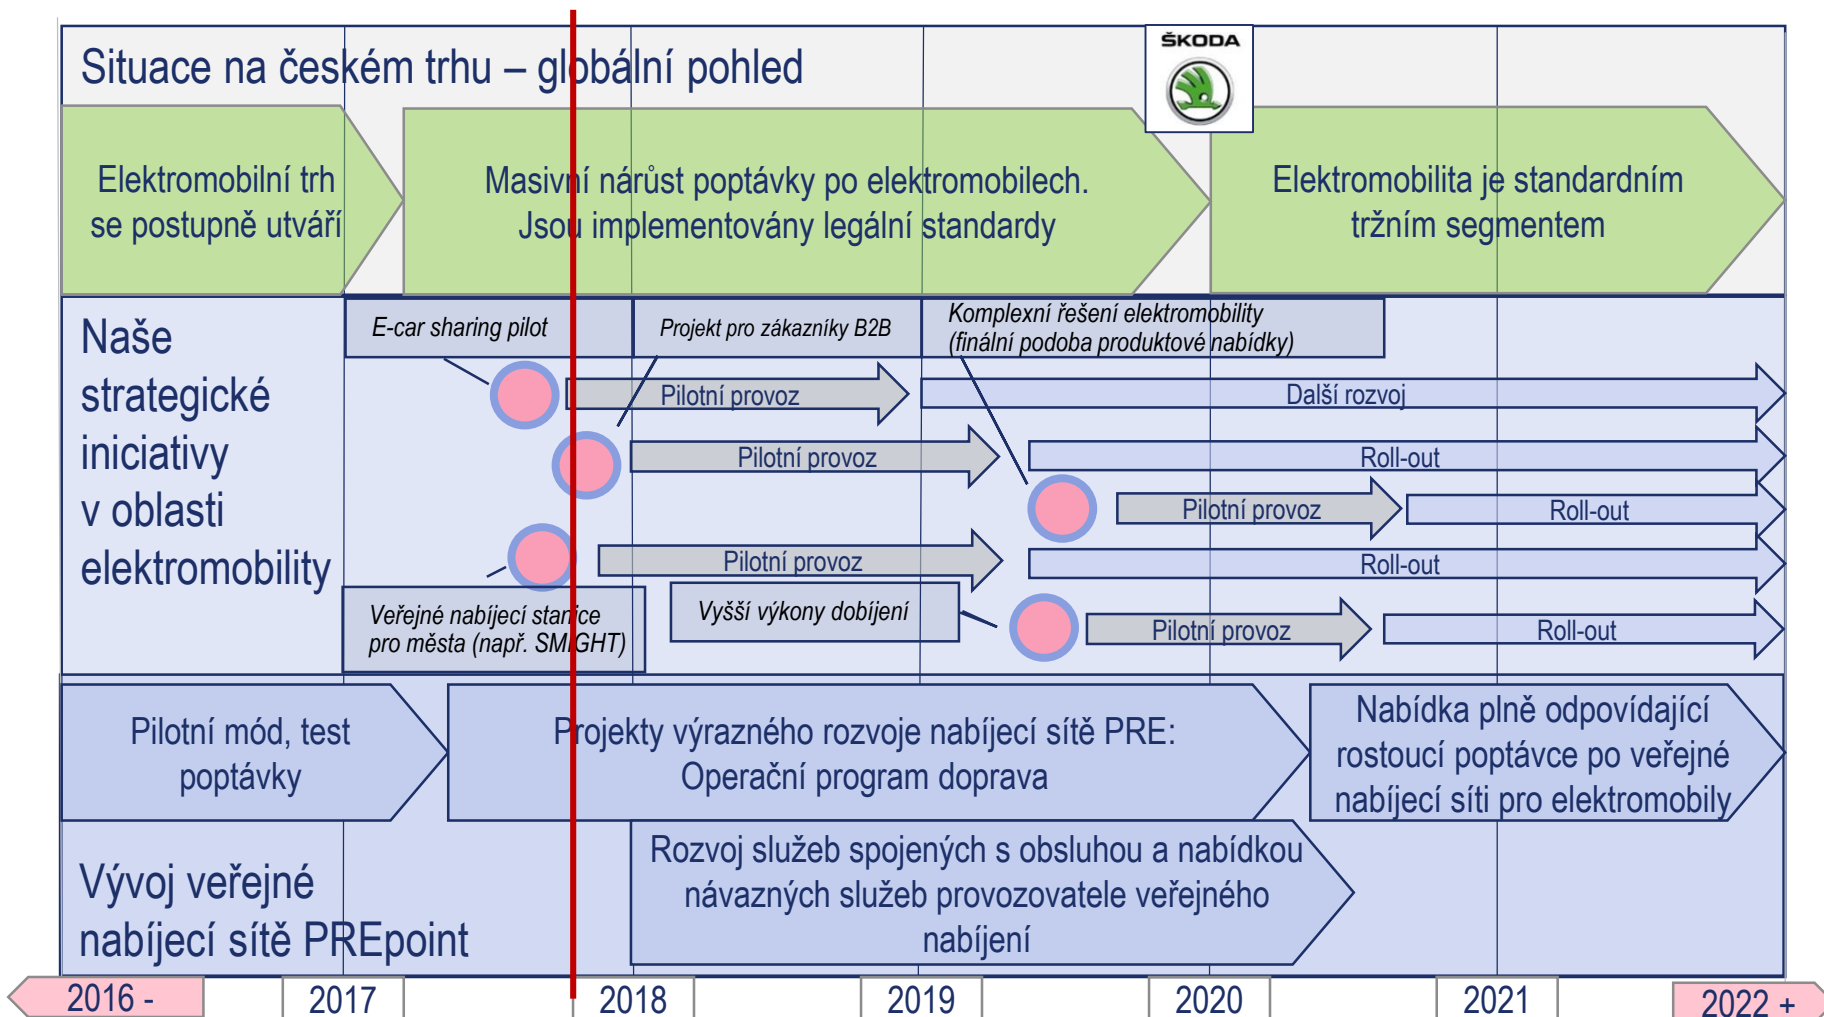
Situace na českém trhu – globální pohled

ŠKODA

Elektromobilní trh se postupně utváří

Masivní nárůst poptávky po elektromobilech. Jsou implementovány legální standardy

Elektromobilita je standardním tržním segmentem

Naše strategické iniciativy v oblasti elektromobility

E-car sharing pilot

Projekt pro zákazníky B2B

Komplexní řešení elektromobility (finální podoba produktové nabídky)

Pilotní provoz

Další rozvoj

Pilotní provoz

Roll-out

Pilotní provoz

Roll-out

Pilotní provoz

Roll-out

Veřejné nabíjecí stanice pro města (např. SMIGHT)

Vyšší výkony dobíjení

Pilotní provoz

Roll-out

Pilotní mód, test poptávky

Projekty výrazného rozvoje nabíjecí sítě PRE: Operační program doprava

Nabídka plně odpovídající rostoucí poptávce po veřejné nabíjecí síti pro elektromobily

Vývoj veřejné nabíjecí sítě PREpoint

Rozvoj služeb spojených s obsluhou a nabídkou návazných služeb provozovatele veřejného nabíjení

2016 -

2017

2018

2019

2020

2021

2022 +